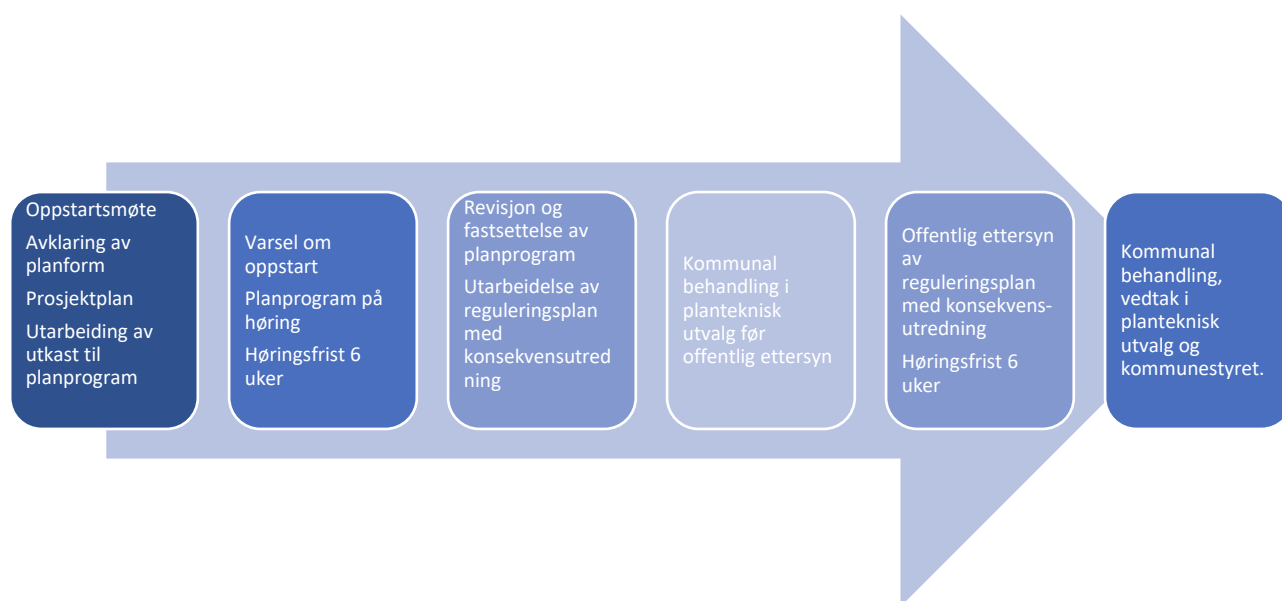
Oppstartsmøte

Avklaring av planform

Prosjektplan

Utarbeiding av utkast til planprogram

Varsel om oppstart

Planprogram på høring

Høringsfrist 6 uker

Revisjon og fastsettelse av planprogram

Utarbeidelse av reguleringsplan med konsekvensutredning

Kommunal behandling i planteknisk utvalg før offentlig ettersyn

Offentlig ettersyn av reguleringsplan med konsekvens-utredning

Høringsfrist 6 uker

Kommunal behandling, vedtak i planteknisk utvalg og kommunestyret.